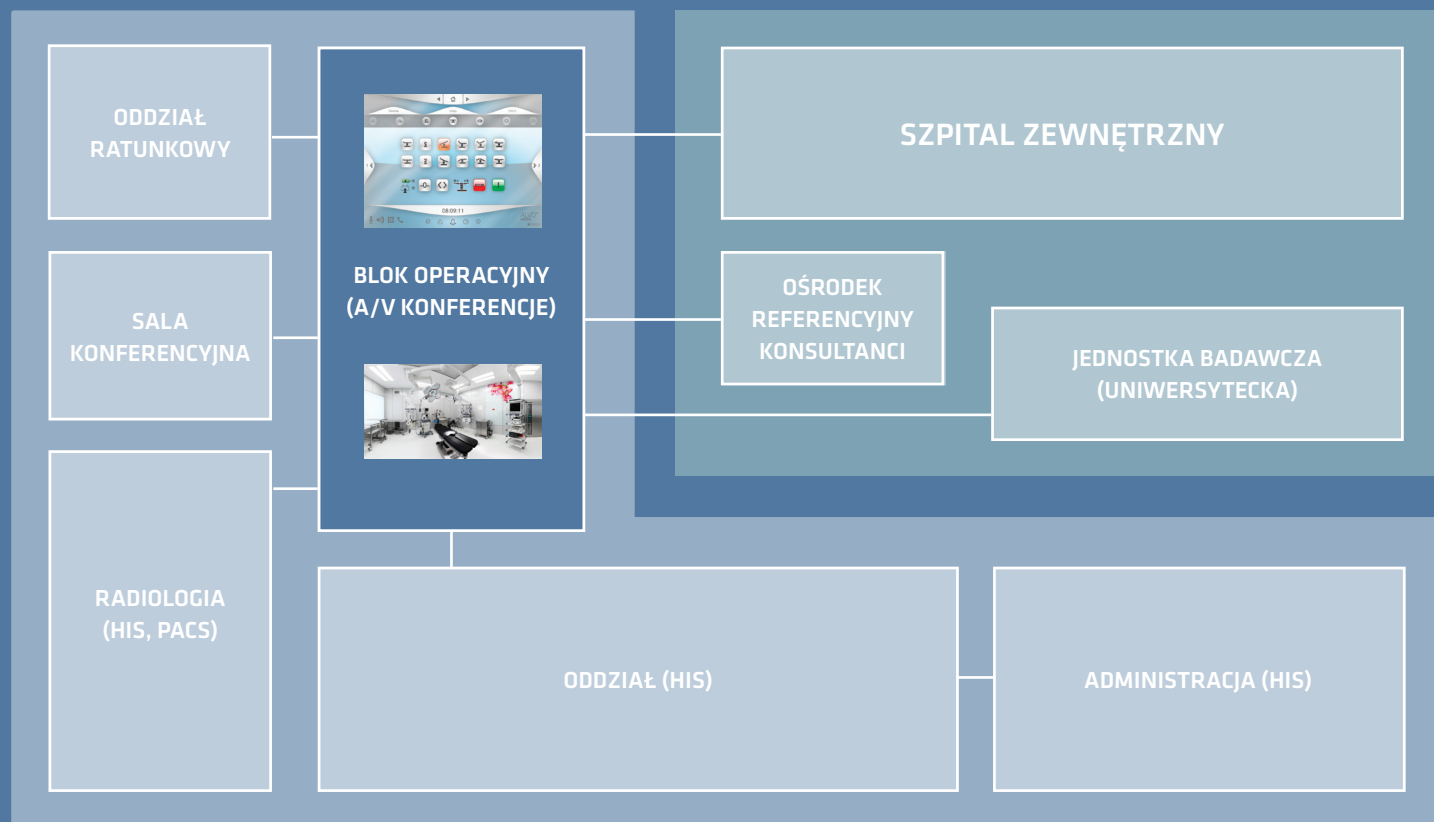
ODDZIAŁ RATUNKOWY

SALA KONFERENCYJNA

RADIOLOGIA (HIS, PACS)

08:09:11

BLOK OPERACYJNY (A/V KONFERENCJE)

SZPITAL ZEWNĘTRZNY

OŚRODEK REFERENCYJNY KONSULTANCI

JEDNOSTKA BADAWCZA (UNIWERSYTECKA)

ODDZIAŁ (HIS)

ADMINISTRACJA (HIS)